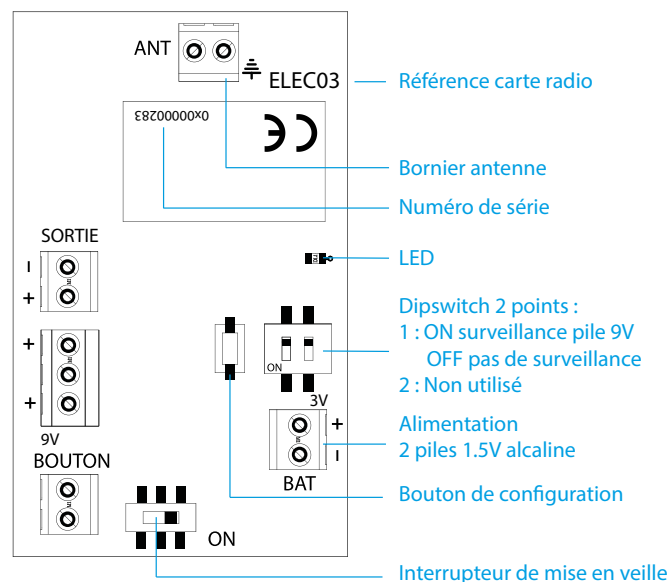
ANT
ELEC03
Référence carte radio
0x00000283
CE
Bornier antenne
Numéro de série
SORTIE
I
+
LED
Dipswitch 2 points :
1 : ON surveillance pile 9V
OFF pas de surveillance
2 : Non utilisé
+
+
ON
9V
3V
Alimentation
2 piles 1.5V alcaline
+
I
BOUTON
BAT
Bouton de configuration
ON
Interrupteur de mise en veille